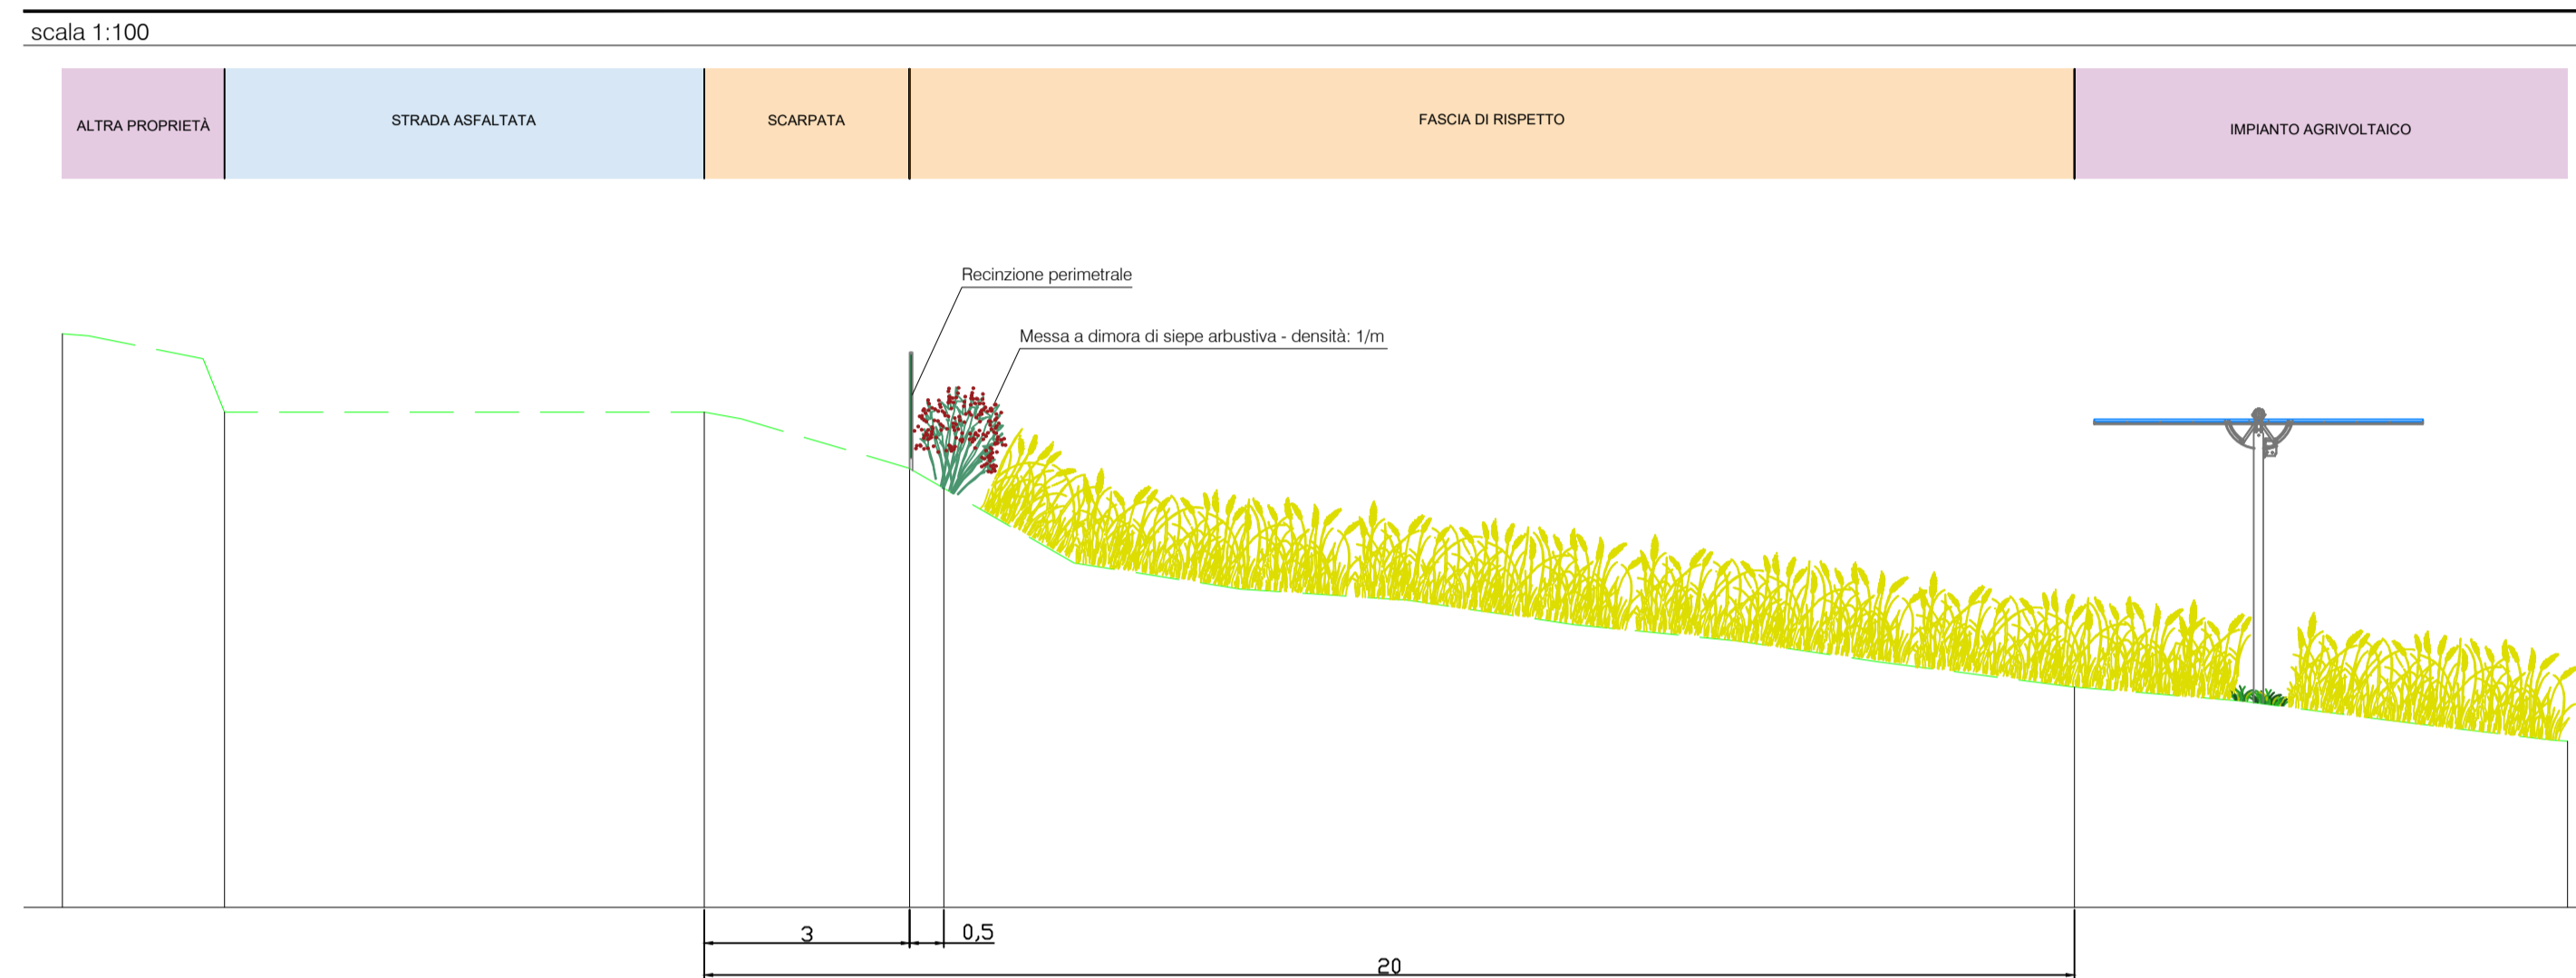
scala 1:100

| ALTRA PROPRIETÀ | STRADA ASFALTATA | SCARPATA | FASCIA DI RISPETTO | IMPIANTO AGRIVOLTAICO |
|---|---|---|---|---|

Recinzione perimetrale

Messa a dimora di siepe arbustiva - densità: 1/m

3

0,5

20